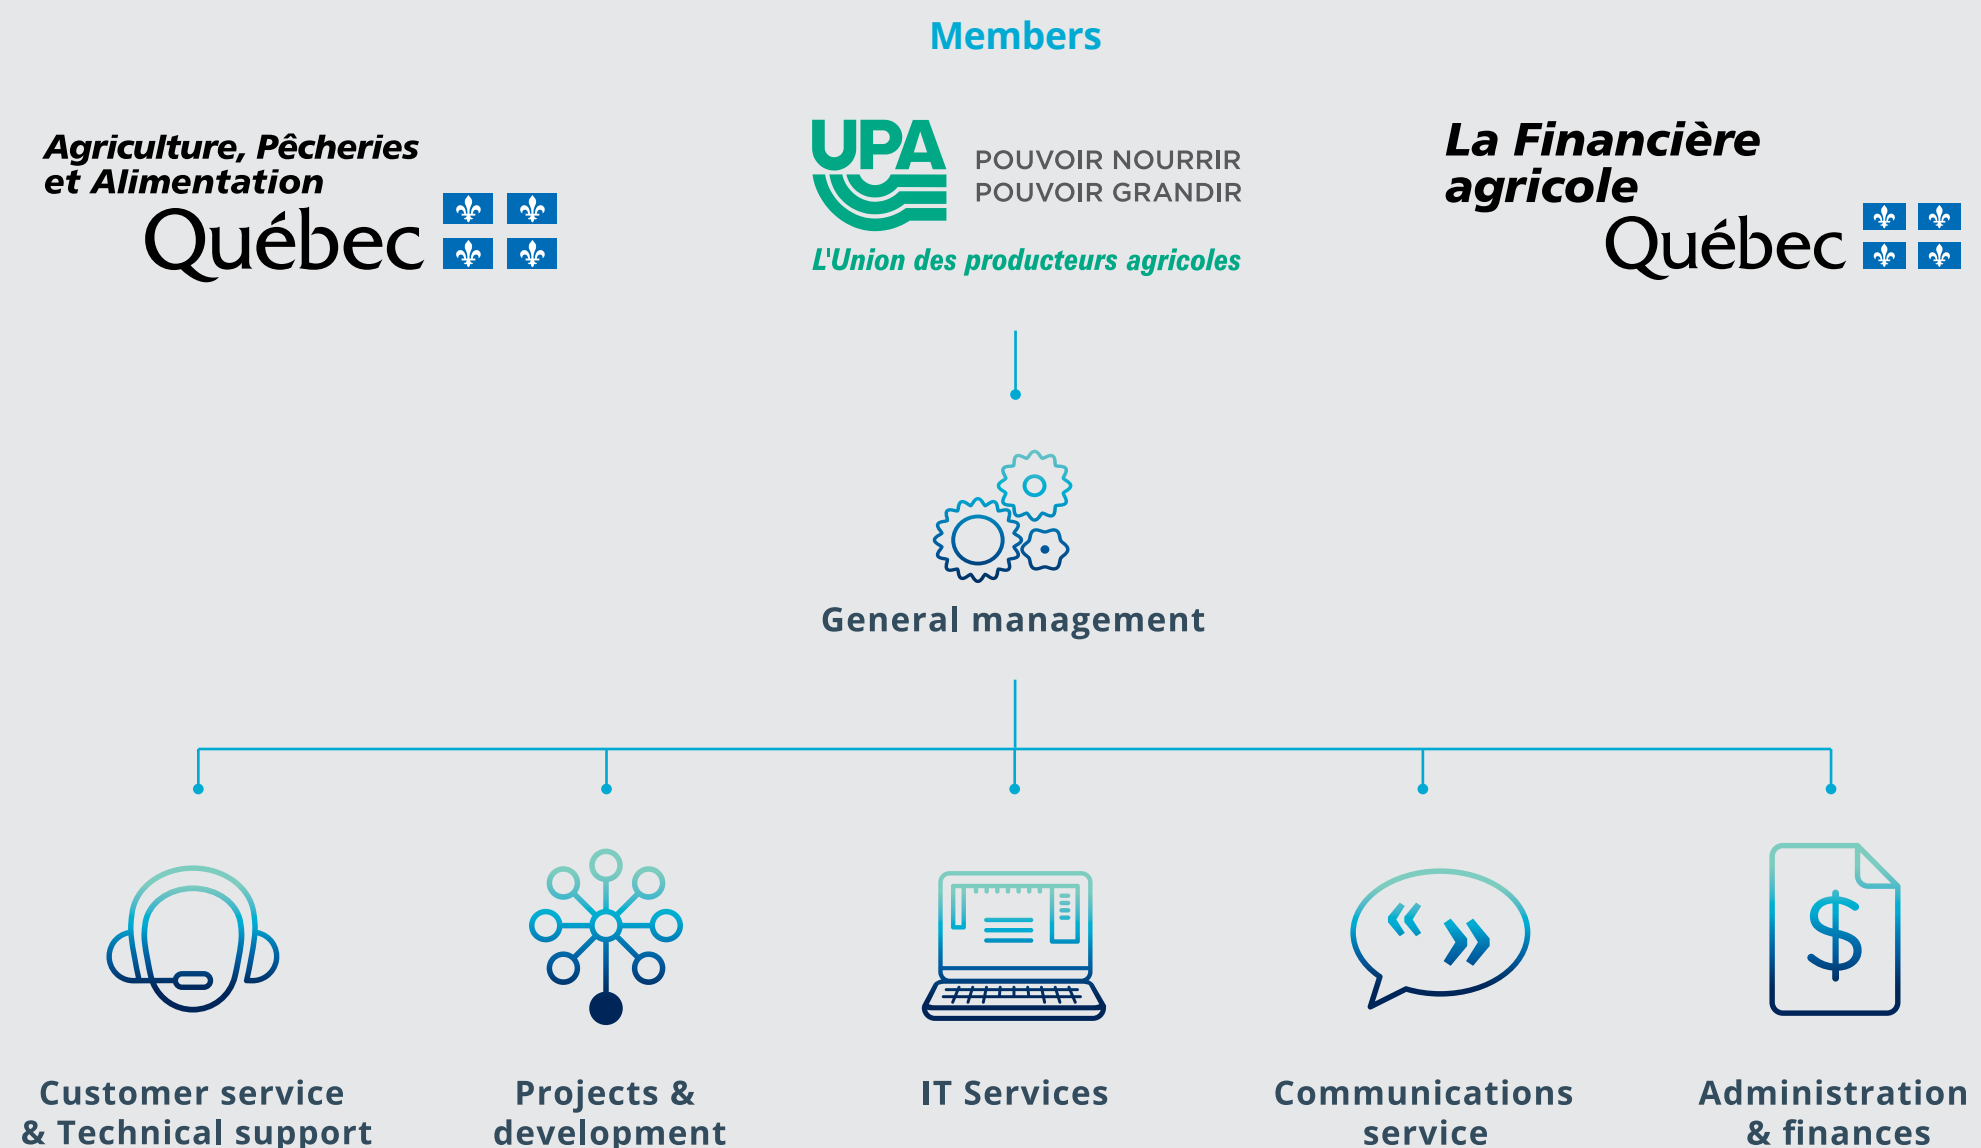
Members

Agriculture, Pêcheries et Alimentation
Québec

UPA
POUVOIR NOURRIR
POUVOIR GRANDIR
L'Union des producteurs agricoles

La Financière agricole
Québec

General management

Customer service & Technical support

Projects & development

IT Services

Communications service

Administration & finances